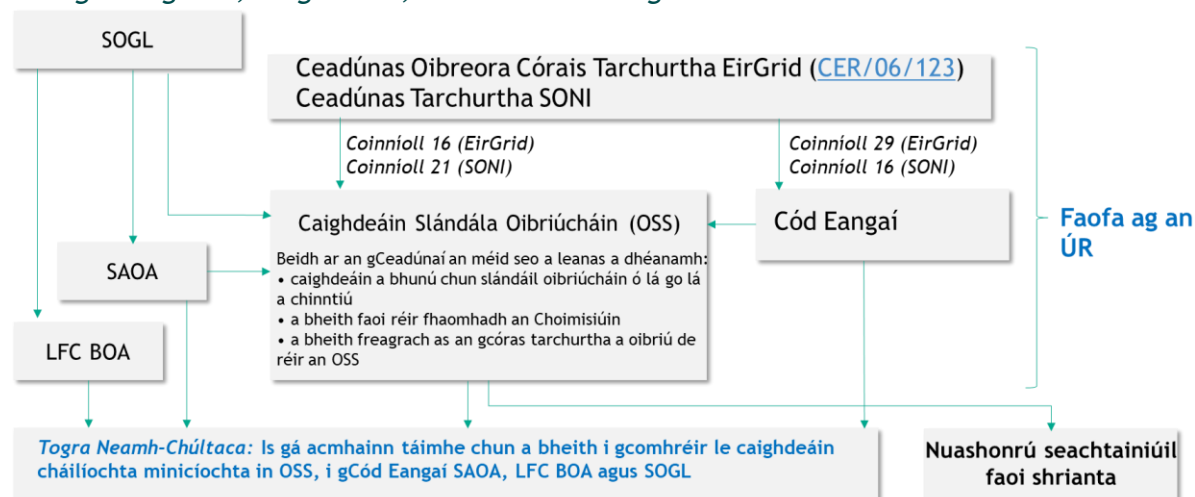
SOGL

Ceadúnas Oibreora Córais Tarchurtha EirGrid (CER/06/123)
Ceadúnas Tarchurtha SONI

Coinníoll 16 (EirGrid)
Coinníoll 21 (SONI)

Coinníoll 29 (EirGrid)
Coinníoll 16 (SONI)

Caighdeáin Slándála Oibriúcháin (OSS)

Beidh ar an gCeadúnaí an méid seo a leanas a dhéanamh:
• caighdeáin a bhunú chun slándáil oibriúcháin ó lá go lá a chinntiú
• a bheith faoi réir fhaomhadh an Choimisiúin
• a bheith freagrach as an gcóras tarchurtha a oibriú de réir an OSS

Cód Eangaí

Faofa ag an ÚR

SAOA

LFC BOA

Togra Neamh-Chúltaca: Is gá acmhainn táimhe chun a bheith i gcomhréir le caighdeáin cháilíochta minicíochta in OSS, i gCód Eangaí SAOA, LFC BOA agus SOGL

Nuashonrú seachtainiúil faoi shrianta